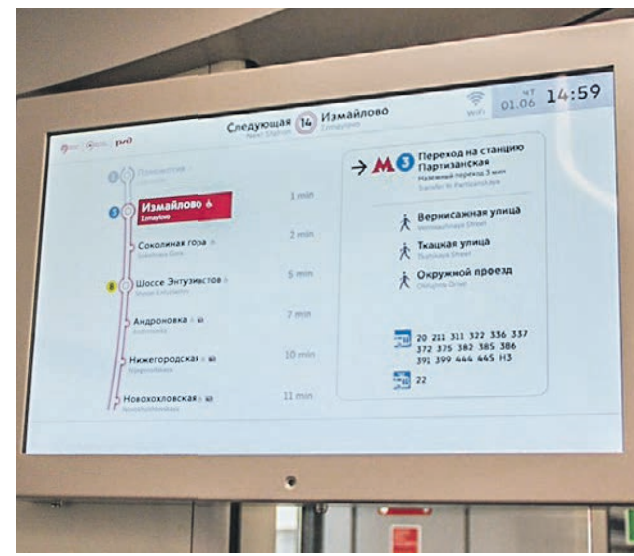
Следующая Next Station 14 Измайлово Izmaylovo

WiFi

ЧТ 01.06 14:59

ржд

Измайлово
Izmaylovo

1 min

Соколиная гора
Sokolinaya Gora

2 min

8 Шоссе Энтузиастов
Shosse Entuziastov

5 min

Андроновка
Andronovka

7 min

Нижегородская
Nizhegorodskaya

10 min

Новохохловская
Novokhokhlovskaya

11 min

→ М 3 Переход на станцию Партизанская
Наземный переход 3 мин
Transfer to Partizanskaya

Вернисажная улица
Vernisazhnaya Street

Ткацкая улица
Tkatskaya Street

Окружной проезд
Okruzhnoy Drive

20 211 311 322 336 337 372 375 382 385 386 391 399 444 445 Н3

22